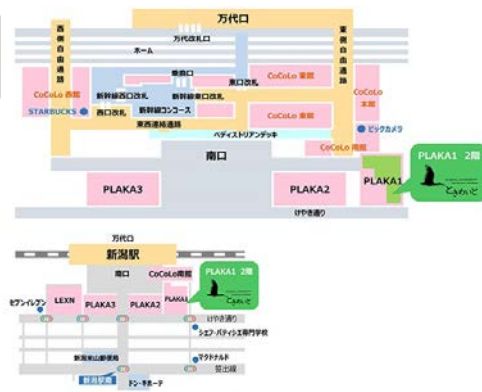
万代口
万代改札口
ホーム
西側自由通路
東側自由通路
CoCoLo 西館
STARBUCKS
西口改札
新幹線西口改札
新幹線コンコース
在来線改札
新幹線東口改札
東口改札
CoCoLo 東館
CoCoLo 本館
東西連絡通路
ペデストリアンデッキ
ビックカメラ
CoCoLo 南館
南口
PLAKA3
PLAKA2
PLAKA1
PLAKA1 2階
とらめいと
けやき通り

万代口
新潟駅
南口
CoCoLo南館
PLAKA1 2階
とらめいと
セブンイレブン
LEXN
PLAKA3
PLAKA2
PLAKA1
けやき通り
シェフ・パティシエ専門学校
新潟米山郵便局
マクドナルド
笹出線
新潟駅南
ドン・キホーテ